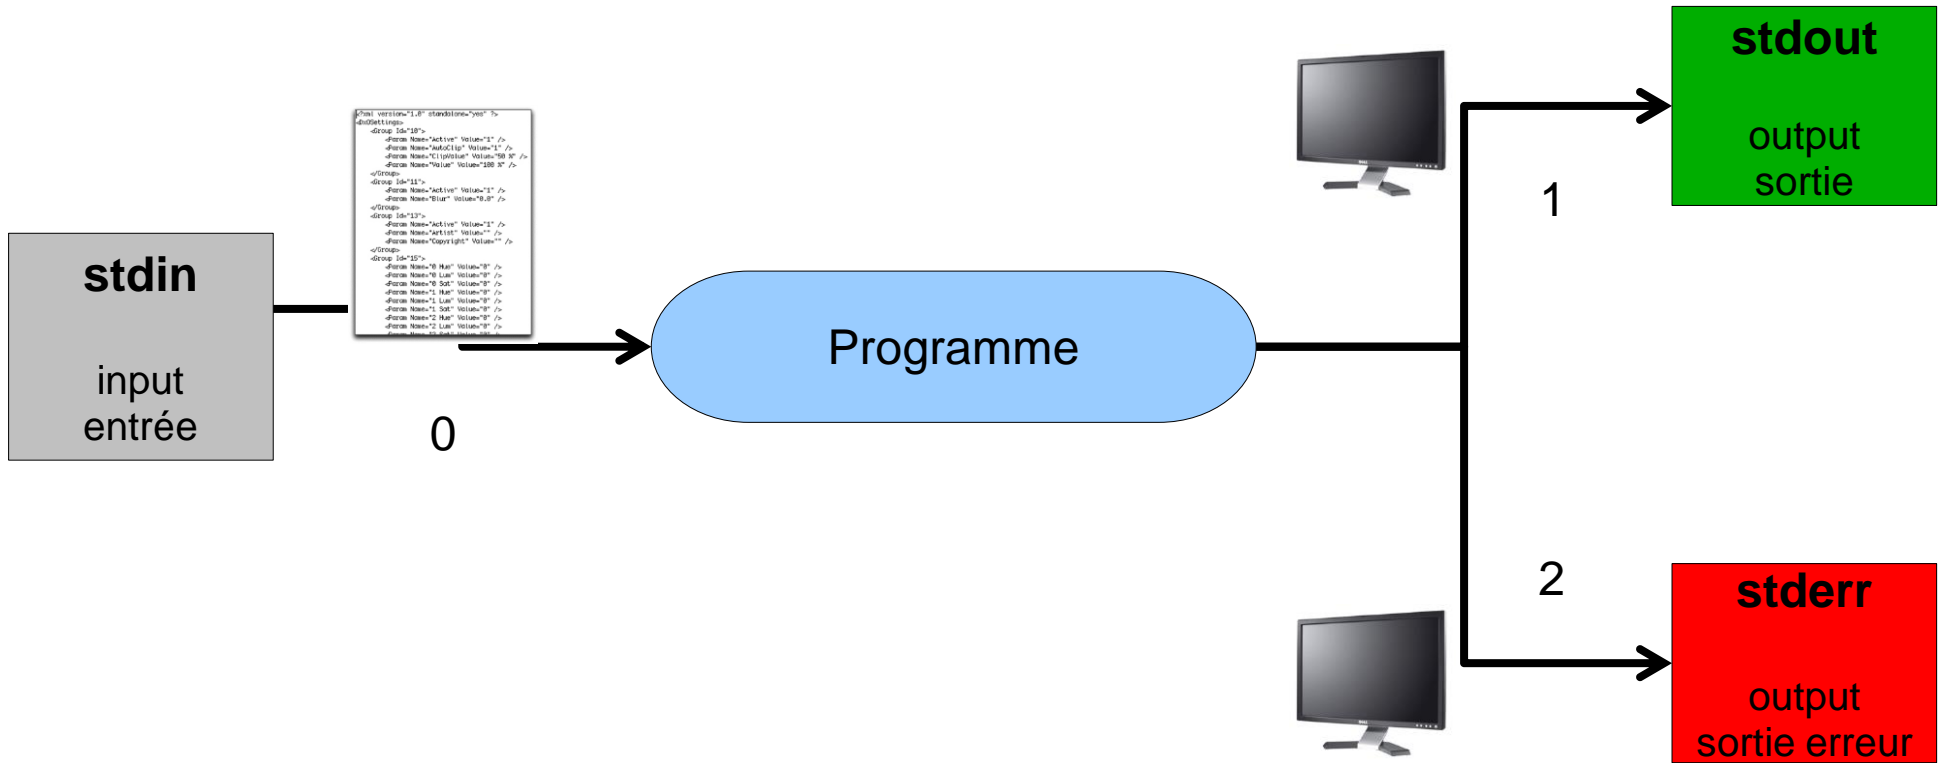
stdin

input
entrée

<?xml version="1.0" standalone="yes" ?>
<InOSettings>
<Group Id="10">
<Param Name="Active" Value="1" />
<Param Name="AutoClip" Value="1" />
<Param Name="ClipValue" Value="50 %" />
<Param Name="Value" Value="100 %" />
</Group>
<Group Id="11">
<Param Name="Active" Value="1" />
<Param Name="Blur" Value="0.0" />
</Group>
<Group Id="13">
<Param Name="Active" Value="1" />
<Param Name="Artist" Value="" />
<Param Name="Copyright" Value="" />
</Group>
<Group Id="15">
<Param Name="0 Hue" Value="0" />
<Param Name="0 Lum" Value="0" />
<Param Name="0 Sat" Value="0" />
<Param Name="1 Hue" Value="0" />
<Param Name="1 Lum" Value="0" />
<Param Name="1 Sat" Value="0" />
<Param Name="2 Hue" Value="0" />
<Param Name="2 Lum" Value="0" />
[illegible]

0

Programme

1

2

stdout

output
sortie

stderr

output
sortie erreur